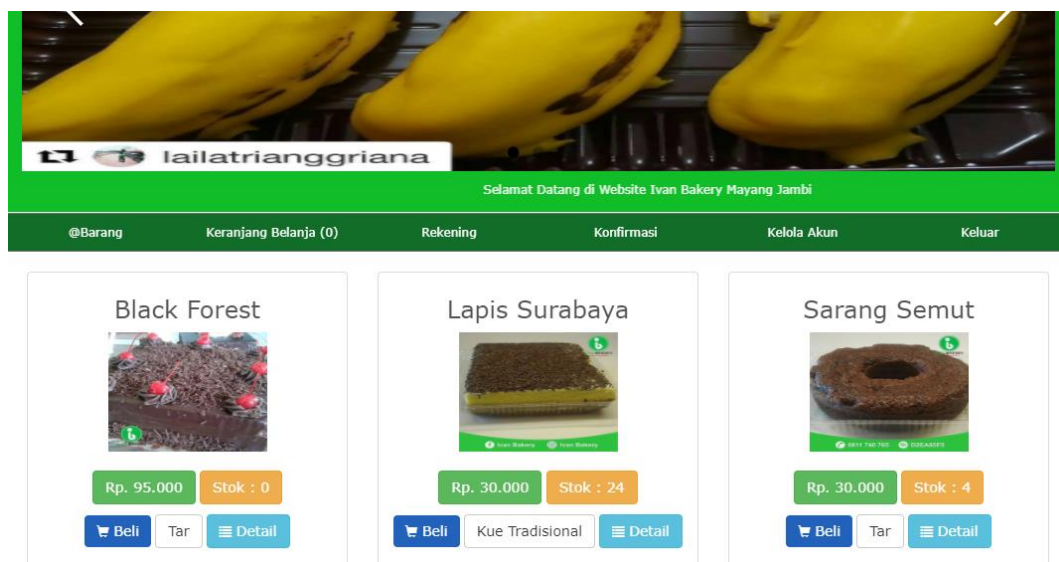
lailatrianggriana

Selamat Datang di Website Ivan Bakery Mayang Jambi

@Barang Keranjang Belanja (0) Rekening Konfirmasi Kelola Akun Keluar

Black Forest

Rp. 95.000 Stok : 0

Beli Tar Detail

Lapis Surabaya

Ivan Bakery Ivan Bakery

Rp. 30.000 Stok : 24

Beli Kue Tradisional Detail

Sarang Semut

Rp. 30.000 Stok : 4

Beli Tar Detail